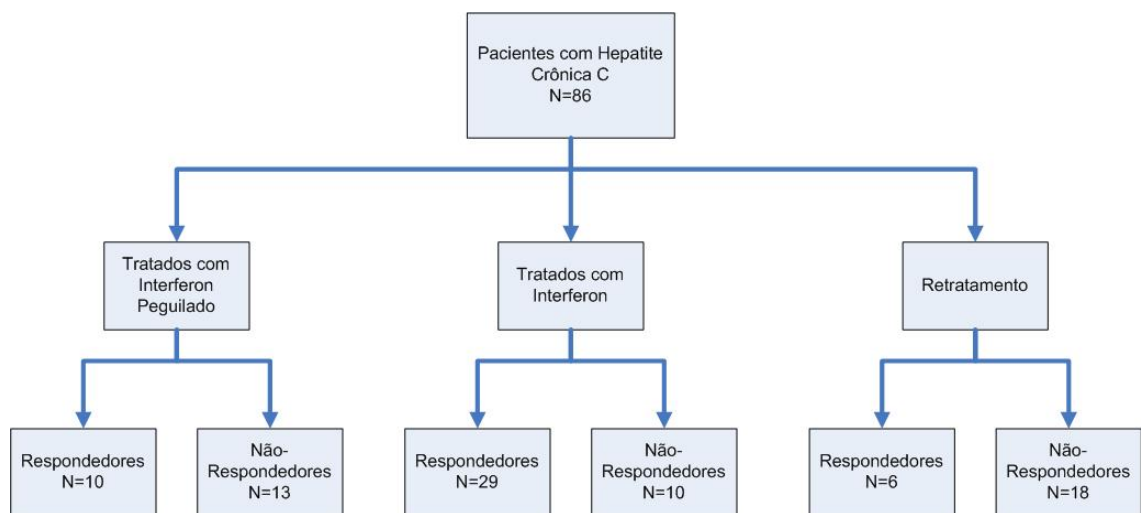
Pacientes com Hepatite Crônica C
N=86

Tratados com Interferon Peguilado

Tratados com Interferon

Retratamento

Respondedores
N=10

Não-Respondedores
N=13

Respondedores
N=29

Não-Respondedores
N=10

Respondedores
N=6

Não-Respondedores
N=18